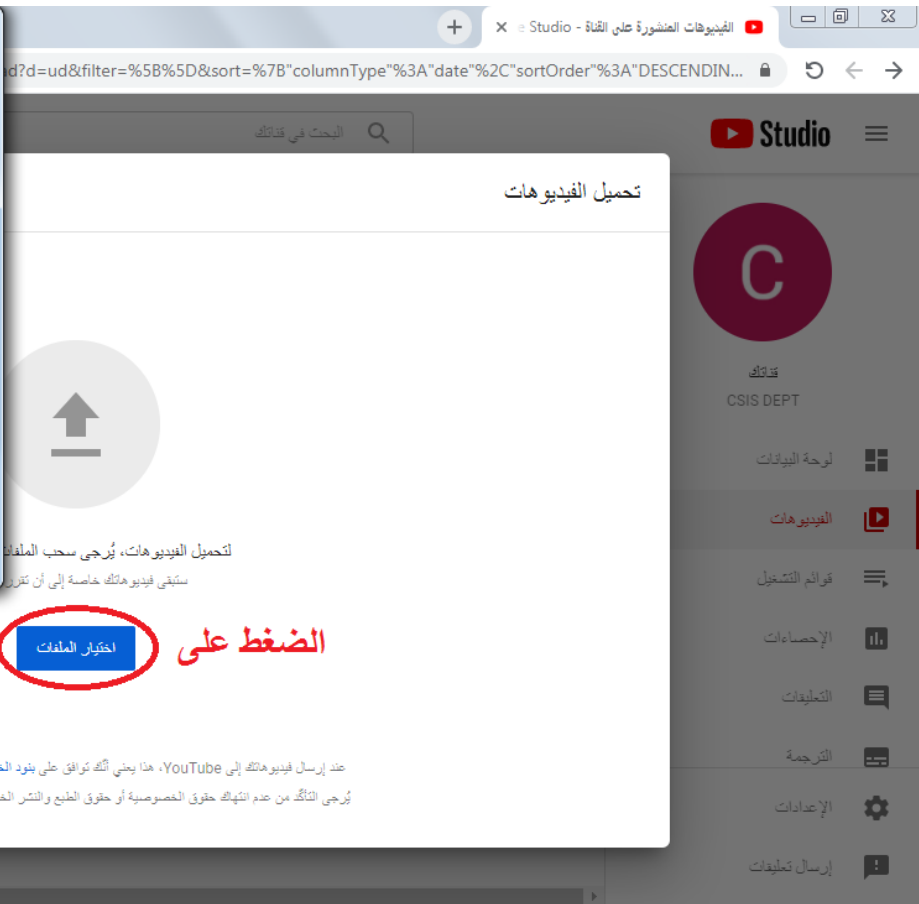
الفيديوهات المنشورة على القناة - Studio
ud?d=ud&filter=%5B%5D&sort=%7B"columnType"%3A"date"%2C"sortOrder"%3A"DESCENDIN...
Studio
البحث في قناتك
تحميل الفيديوهات
C
قناتك
CSIS DEPT
لوحة البيانات
الفيديوهات
قوائم التشغيل
الإحصاءات
التعليقات
الترجمة
الإعدادات
إرسال تعليقات
لتحميل الفيديوهات، يُرجى سحب الملفات
ستبقى فيديوهاتك خاصة إلى أن تقرر
الضغط على
اختيار الملفات
عند إرسال فيديوهاتك إلى YouTube، هذا يعني أنك توافق على بنود الخ
يُرجى التأكد من عدم انتهاك حقوق الخصوصية أو حقوق الطبع والنشر الخ